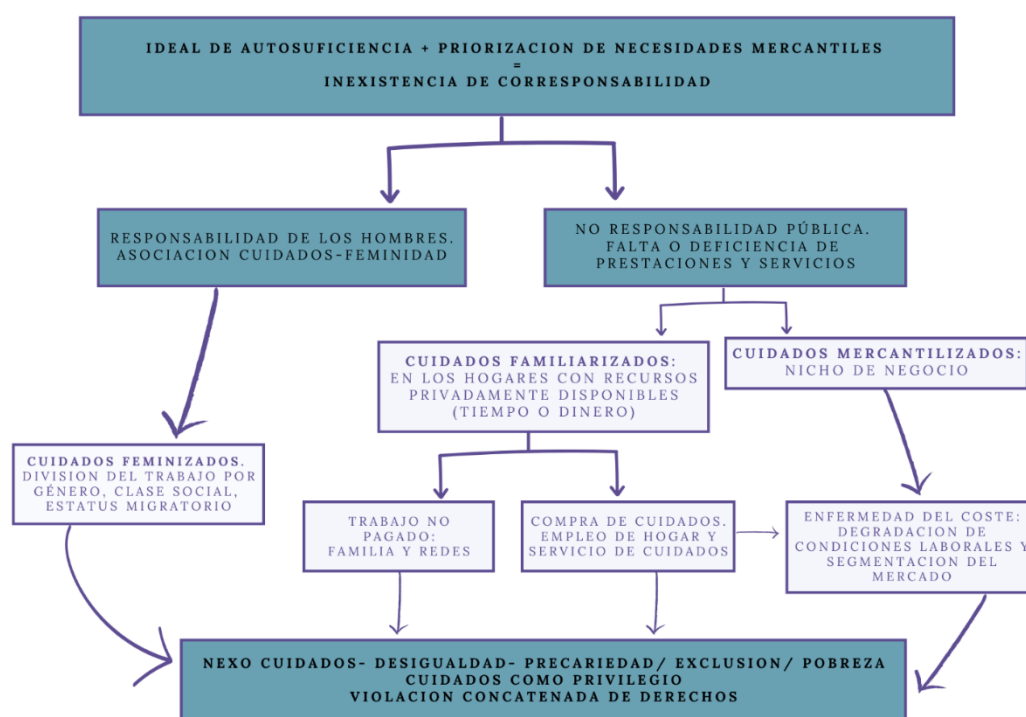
IDEAL DE AUTOSUFICIENCIA + PRIORIZACION DE NECESIDADES MERCANTILES
=
INEXISTENCIA DE CORRESPONSABILIDAD

RESPONSABILIDAD DE LOS HOMBRES. ASOCIACION CUIDADOS-FEMINIDAD

NO RESPONSABILIDAD PÚBLICA. FALTA O DEFICIENCIA DE PRESTACIONES Y SERVICIOS

CUIDADOS FAMILIARIZADOS: EN LOS HOGARES CON RECURSOS PRIVADAMENTE DISPONIBLES (TIEMPO O DINERO)

CUIDADOS MERCANTILIZADOS: NICHO DE NEGOCIO

CUIDADOS FEMINIZADOS. DIVISION DEL TRABAJO POR GÉNERO, CLASE SOCIAL, ESTATUS MIGRATORIO

TRABAJO NO PAGADO: FAMILIA Y REDES

COMPRA DE CUIDADOS. EMPLEO DE HOGAR Y SERVICIO DE CUIDADOS

ENFERMEDAD DEL COSTE: DEGRADACION DE CONDICIONES LABORALES Y SEGMENTACION DEL MERCADO

NEXO CUIDADOS- DESIGUALDAD- PRECARIEDAD/ EXCLUSION/ POBREZA
CUIDADOS COMO PRIVILEGIO
VIOLACION CONCATENADA DE DERECHOS